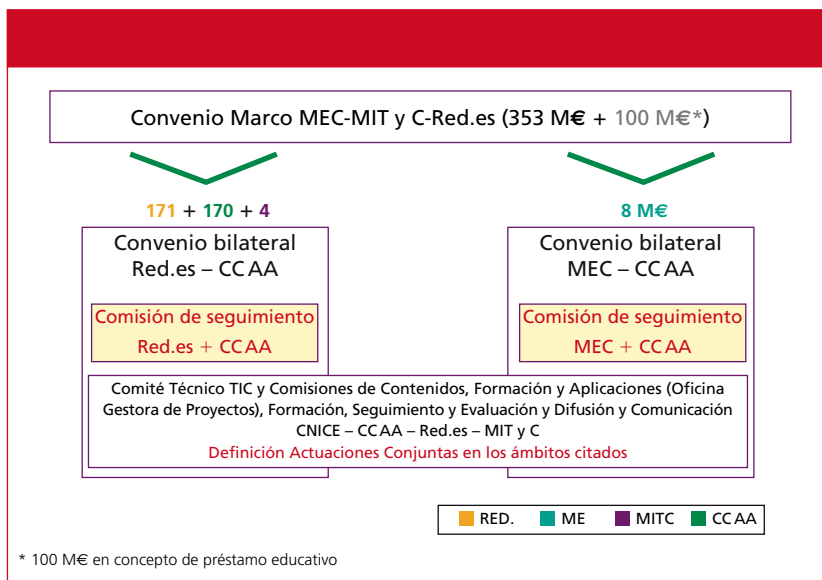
Convenio Marco MEC-MIT y C-Red.es (353 M€ + 100 M€*)

171 + 170 + 4

Convenio bilateral Red.es – CC AA

Comisión de seguimiento Red.es + CC AA

8 M€

Convenio bilateral MEC – CC AA

Comisión de seguimiento MEC + CC AA

Comité Técnico TIC y Comisiones de Contenidos, Formación y Aplicaciones (Oficina Gestora de Proyectos), Formación, Seguimiento y Evaluación y Difusión y Comunicación CNICE – CC AA – Red.es – MIT y C
Definición Actuaciones Conjuntas en los ámbitos citados

RED. ME MITC CC AA

* 100 M€ en concepto de préstamo educativo